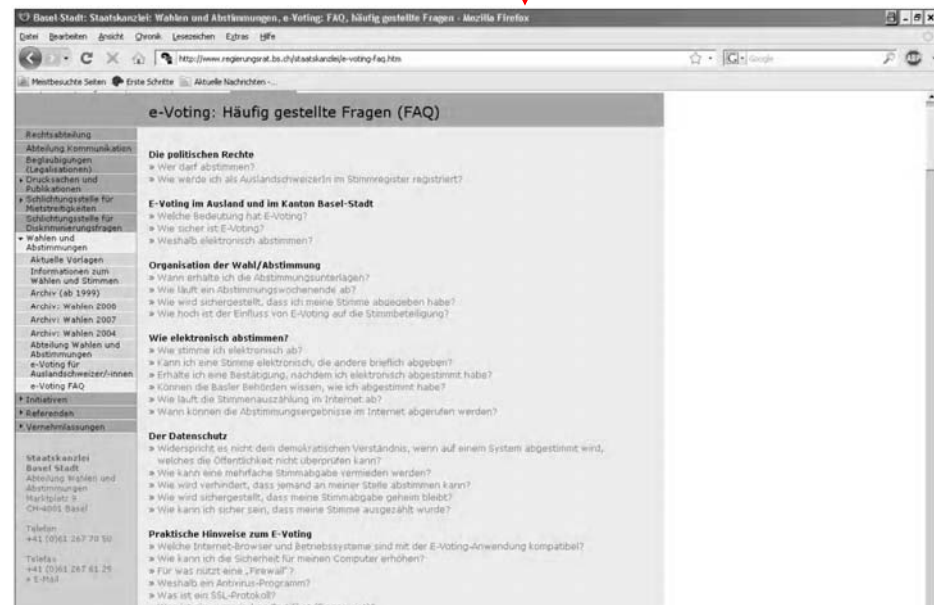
Basel-Stadt: Staatskanzlei: Wahlen und Abstimmungen, e-Voting: FAQ, häufig gestellte Fragen - Mozilla Firefox

Datei Bearbeiten Ansicht Chronik Lesezeichen Extras Hilfe

http://www.regierungsrat.bs.ch/staatskanzlei/e-voting-faq.htm

Google

Meistbesuchte Seiten Erste Schritte Aktuelle Nachrichten

e-Voting: Häufig gestellte Fragen (FAQ)

Rechtsabteilung
Abteilung Kommunikation
Beglaubigungen (Legalisationen)
Drucksachen und Publikationen
Schlichtungsstelle für Mietstreitigkeiten
Schlichtungsstelle für Diskriminierungsfragen
Wahlen und Abstimmungen
Aktuelle Vorlagen
Informationen zum Wählen und Stimmen
Archiv (ab 1999)
Archiv: Wahlen 2008
Archiv: Wahlen 2007
Archiv: Wahlen 2004
Abteilung Wahlen und Abstimmungen
e-Voting für Auslandschweizer/-innen
e-Voting FAQ
Initiativen
Referenden
Vernehmlassungen

Staatskanzlei
Basel Stadt
Abteilung Wahlen und Abstimmungen
Marktplatz 9
CH-4001 Basel

Telefon
+41 (0)61 267 70 50

Telefax
+41 (0)61 267 61 25
E-Mail

Die politischen Rechte
» Wer darf abstimmen?
» Wie werde ich als AuslandschweizerIn im Stimmregister registriert?

E-Voting im Ausland und im Kanton Basel-Stadt
» Welche Bedeutung hat E-Voting?
» Wie sicher ist E-Voting?
» Weshalb elektronisch abstimmen?

Organisation der Wahl/Abstimmung
» Wann erhalte ich die Abstimmungsunterlagen?
» Wie läuft ein Abstimmungswochenende ab?
» Wie wird sichergestellt, dass ich meine Stimme abgegeben habe?
» Wie hoch ist der Einfluss von E-Voting auf die Stimmbeteiligung?

Wie elektronisch abstimmen?
» Wie stimme ich elektronisch ab?
» Kann ich eine Stimme elektronisch, die andere brieflich abgeben?
» Erhalte ich eine Bestätigung, nachdem ich elektronisch abgestimmt habe?
» Können die Basler Behörden wissen, wie ich abgestimmt habe?
» Wie läuft die Stimmenauszählung im Internet ab?
» Wann können die Abstimmungsergebnisse im Internet abgerufen werden?

Der Datenschutz
» Widerspricht es nicht dem demokratischen Verständnis, wenn auf einem System abgestimmt wird, welches die Öffentlichkeit nicht überprüfen kann?
» Wie kann eine mehrfache Stimmabgabe vermieden werden?
» Wie wird verhindert, dass jemand an meiner Stelle abstimmen kann?
» Wie wird sichergestellt, dass meine Stimmabgabe geheim bleibt?
» Wie kann ich sicher sein, dass meine Stimme ausgezählt wurde?

Praktische Hinweise zum E-Voting
» Welche Internet-Browser und Betriebssysteme sind mit der E-Voting-Anwendung kompatibel?
» Wie kann ich die Sicherheit für meinen Computer erhöhen?
» Für was nützt eine „Firewall"?
» Weshalb ein Antivirus-Programm?
» Was ist ein SSL-Protokoll?